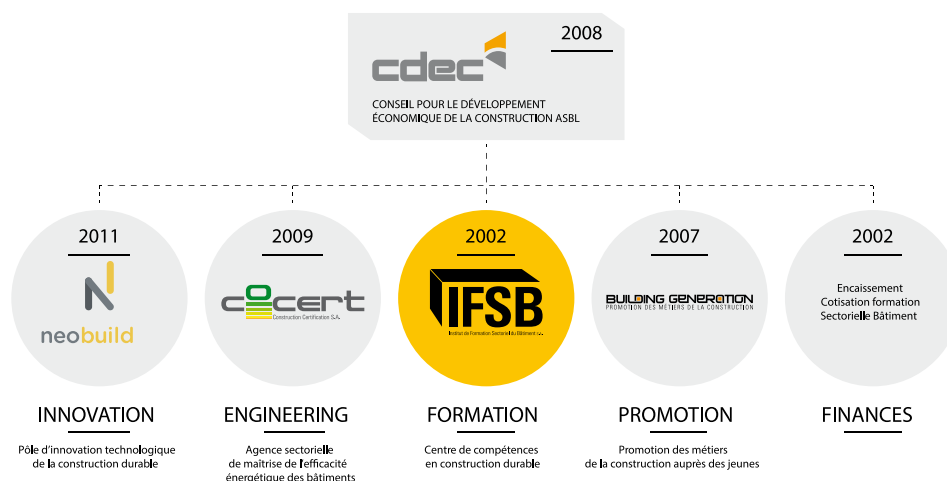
2008

cdec

CONSEIL POUR LE DÉVELOPPEMENT ÉCONOMIQUE DE LA CONSTRUCTION ASBL

2011

neobuild

INNOVATION

Pôle d'innovation technologique de la construction durable

2009

cocert

Construction Certification S.A.

ENGINEERING

Agence sectorielle de maîtrise de l'efficacité énergétique des bâtiments

2002

IFSB

Institut de Formation Sectoriel du Bâtiment s.a.

FORMATION

Centre de compétences en construction durable

2007

BUILDING GENERATION

PROMOTION DES MÉTIERS DE LA CONSTRUCTION

PROMOTION

Promotion des métiers de la construction auprès des jeunes

2002

Encaissement
Cotisation formation
Sectorielle Bâtiment

FINANCES